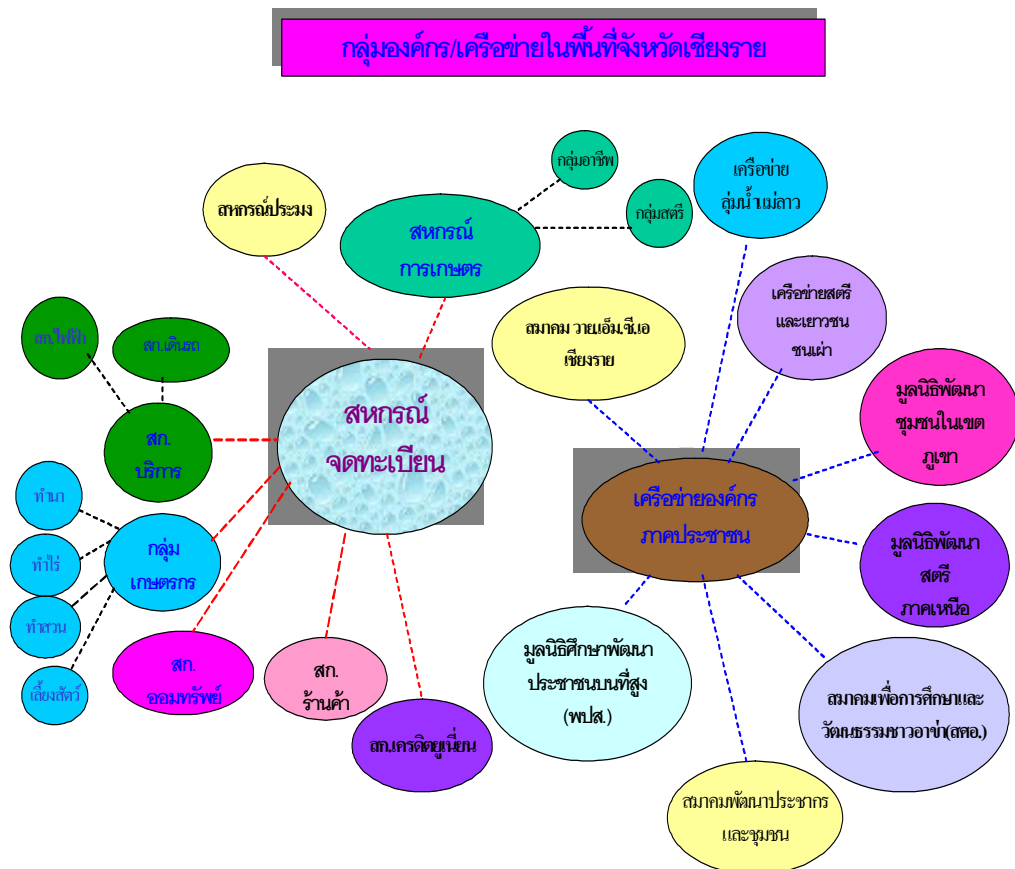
กลุ่มองค์กร/เครือข่ายในพื้นที่จังหวัดเชียงราย

สหกรณ์ประมง

กลุ่มอาชีพ

กลุ่มสตรี

สหกรณ์การเกษตร

เครือข่ายลุ่มน้ำแม่ลาว

สก.ไฟฟ้า

สก.เดินรถ

สมาคม วายเอ็ม.ซี.เอ เชียงราย

เครือข่ายสตรีและเยาวชนชนเผ่า

สก. บริการ

สหกรณ์ จดทะเบียน

มูลนิธิพัฒนาชุมชนในเขตภูเขา

ทำนา

ทำไร่

ทำสวน

เลี้ยงสัตว์

กลุ่ม เกษตรกร

เครือข่ายองค์กร ภาคประชาชน

มูลนิธิพัฒนาสตรีภาคเหนือ

สก. ออมทรัพย์

สก. ร้านค้า

สก.เครดิตยูเนี่ยน

มูลนิธิศึกษาพัฒนาประชาชนบนที่สูง (พปส.)

สมาคมเพื่อการศึกษาและวัฒนธรรมชาวอาข่า(สศอ.)

สมาคมพัฒนาประชากรและชุมชน